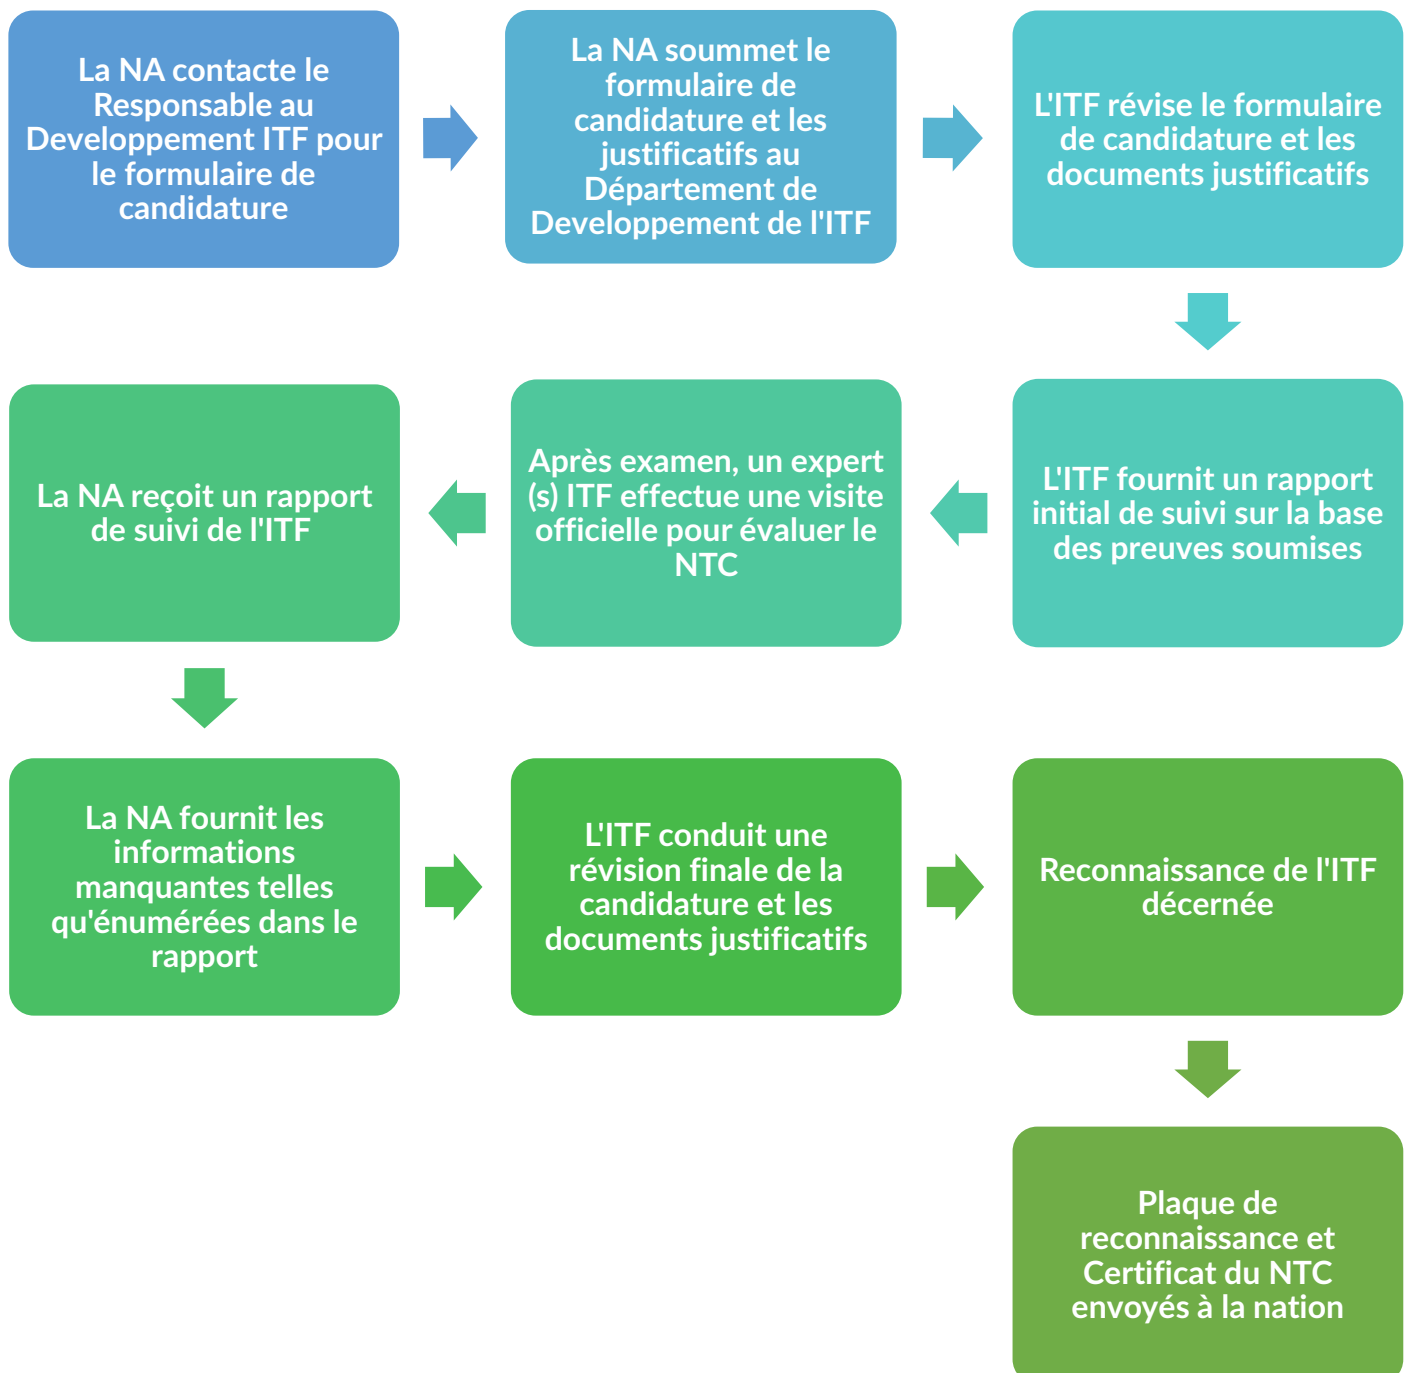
La NA contacte le Responsable au Developpement ITF pour le formulaire de candidature

La NA soummet le formulaire de candidature et les justificatifs au Département de Developpement de l'ITF

L'ITF révise le formulaire de candidature et les documents justificatifs

L'ITF fournit un rapport initial de suivi sur la base des preuves soumises

Après examen, un expert (s) ITF effectue une visite officielle pour évaluer le NTC

La NA reçoit un rapport de suivi de l'ITF

La NA fournit les informations manquantes telles qu'énumérées dans le rapport

L'ITF conduit une révision finale de la candidature et les documents justificatifs

Reconnaissance de l'ITF décernée

Plaque de reconnaissance et Certificat du NTC envoyés à la nation